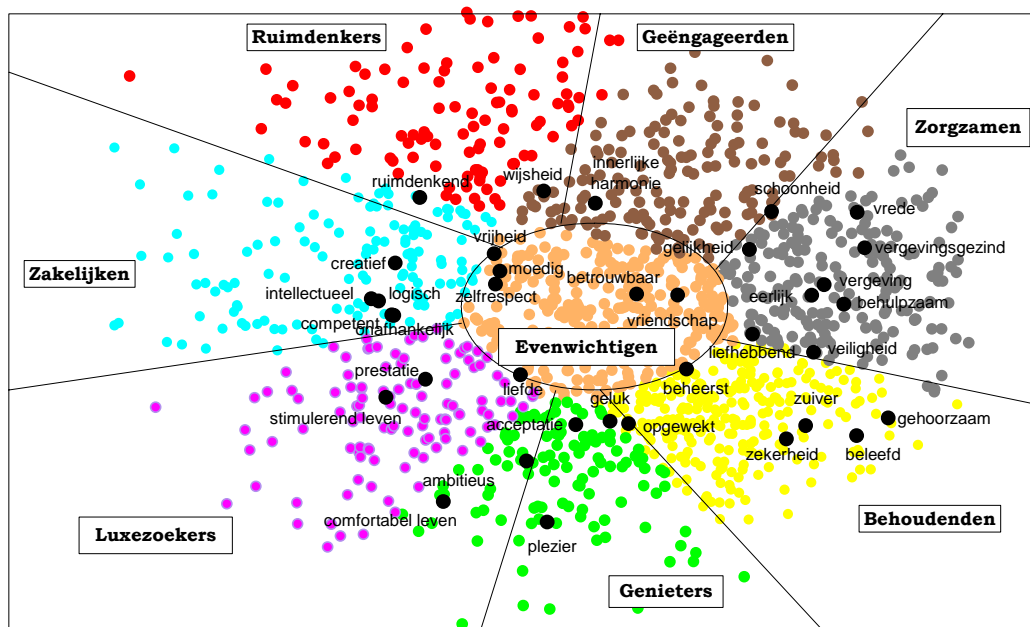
Ruimdenkers

Geëngageerden

Zorgzamen

Zakelijken

Evenwichtigen

Luxezoekers

Behoudenden

Genieters

ruimdenkend
wijsheid
innerlijke harmonie
schoonheid
vrede
vergevingsgezind
gelijkheid
vrijheid
creatief
moedig
betrouwbaar
vergeving
eerlijk
behulpzaam
intellectueel
logisch
zelfrespect
competent
onafhankelijk
vriendschap
liefhebbend
veiligheid
prestatie
liefde
beheerst
zuiver
stimulerend leven
geluk
acceptatie
opgewekt
gehoorzaam
zekerheid
beleefd
ambitieus
comfortabel leven
plezier